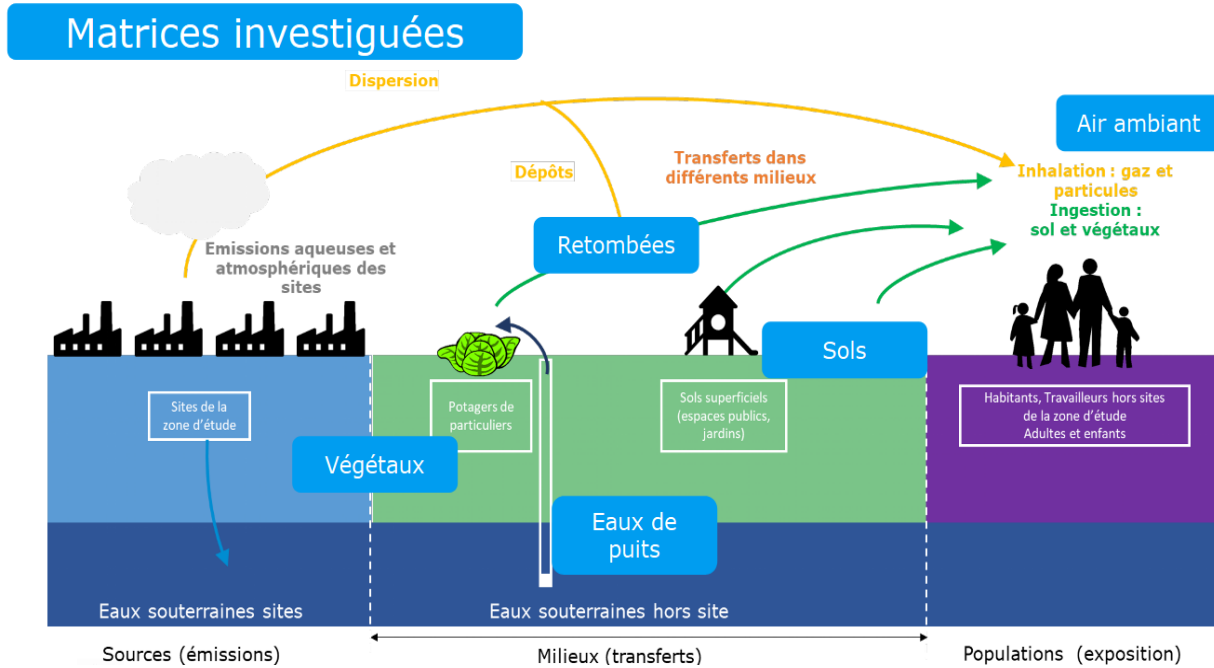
Matrices investiguées

Dispersion

Air ambiant

Transferts dans différents milieux

Dépôts

Inhalation : gaz et particules

Ingestion : sol et végétaux

Retombées

Emissions aqueuses et atmosphériques des sites

Sols

Sites de la zone d'étude

Potagers de particuliers

Sols superficiels (espaces publics, jardins)

Habitants, Travailleurs hors sites de la zone d'étude Adultes et enfants

Végétaux

Eaux de puits

Eaux souterraines sites

Eaux souterraines hors site

Sources (émissions)

Milieux (transferts)

Populations (exposition)